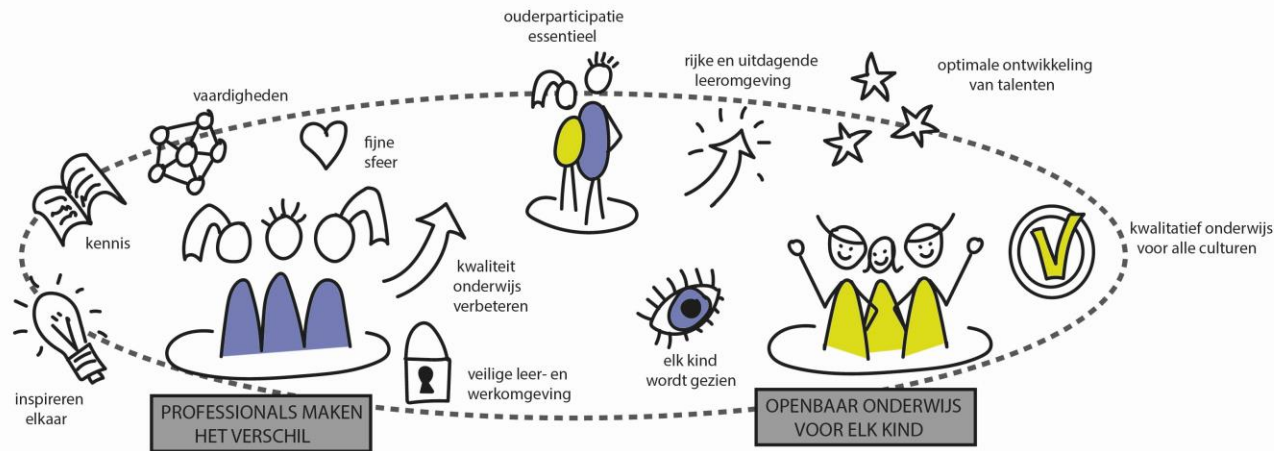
ouderparticipatie essentieel

rijke en uitdagende leeromgeving

optimale ontwikkeling van talenten

vaardigheden

fijne sfeer

kennis

kwalitatief onderwijs voor alle culturen

kwaliteit onderwijs verbeteren

inspireren elkaar

veilige leer- en werkomgeving

elk kind wordt gezien

PROFESSIONALS MAKEN HET VERSCHIL

OPENBAAR ONDERWIJS VOOR ELK KIND